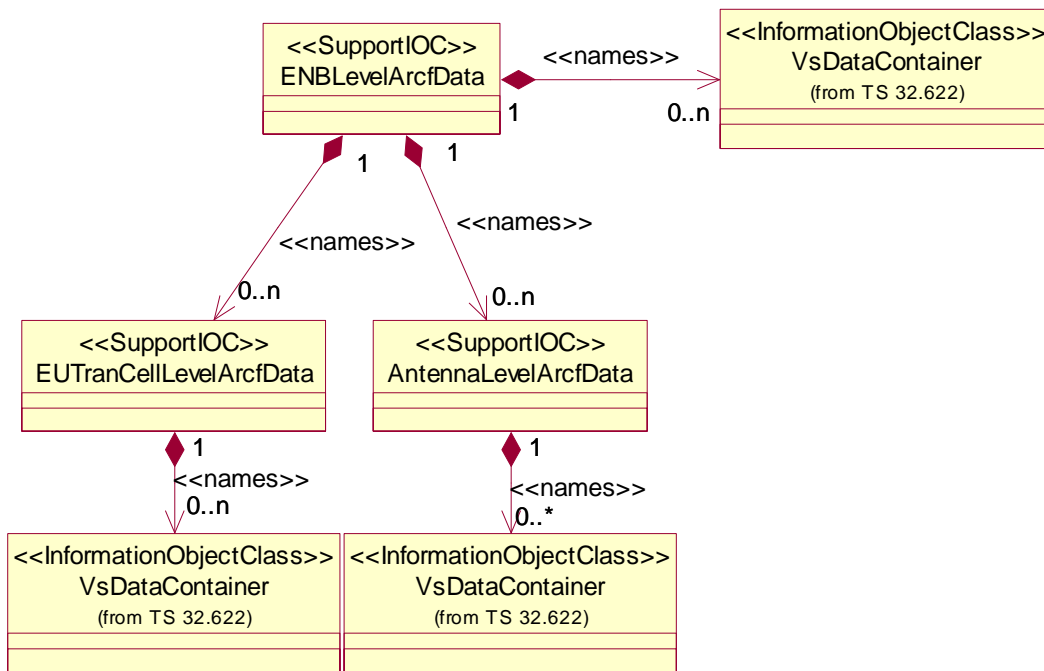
<<SupportIOC>>
ENBLevelArcfData

<<names>>

1

0..n

<<InformationObjectClass>>
VsDataContainer
(from TS 32.622)

1

1

<<names>>

<<names>>

0..n

0..n

<<SupportIOC>>
EUTranCellLevelArcfData

<<SupportIOC>>
AntennaLevelArcfData

1

<<names>>

0..n

1

<<names>>

0..*

<<InformationObjectClass>>
VsDataContainer
(from TS 32.622)

<<InformationObjectClass>>
VsDataContainer
(from TS 32.622)